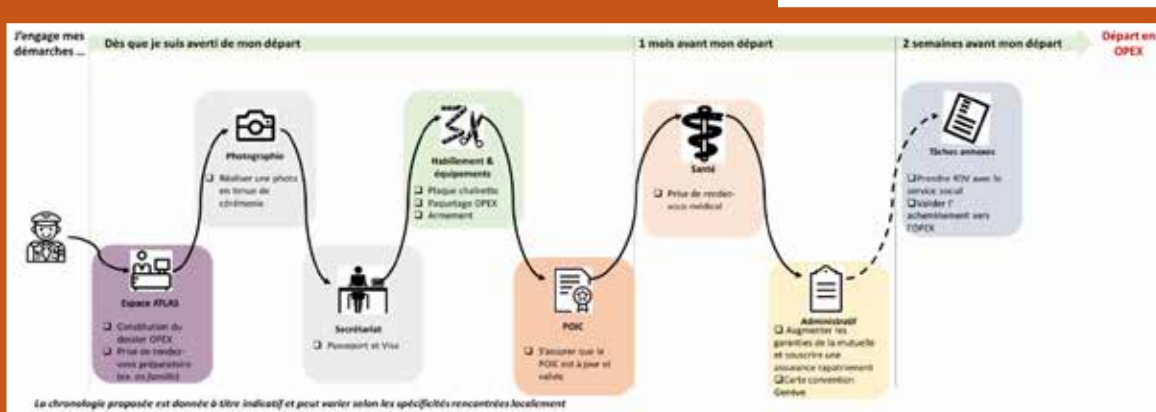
J'engage mes démarches ...

Dès que je suis averti de mon départ

1 mois avant mon départ

2 semaines avant mon départ

Départ en OPEX

Photographie

❑ Réaliser une photo en tenue de cérémonie

Habillement & équipements

❑ Plaque chaînette
❑ Paquetage OPEX
❑ Armement

Santé

❑ Prise de rendez-vous médical

Tâches annexes

❑Prendre RDV avec le service social
❑Valider l'acheminement vers l'OPEX

Espace ATLAS

❑ Constitution du dossier OPEX
❑ Prise de rendez-vous préparatoire (ex. en famille)

Secrétariat

❑ Passeport et Visa

POIC

❑ S'assurer que le POIC est à jour et valide

Administratif

❑ Augmenter les garanties de la mutuelle et souscrire une assurance rapatriement
❑Carte convention Genève

La chronologie proposée est donnée à titre indicatif et peut varier selon les spécificités rencontrées localement